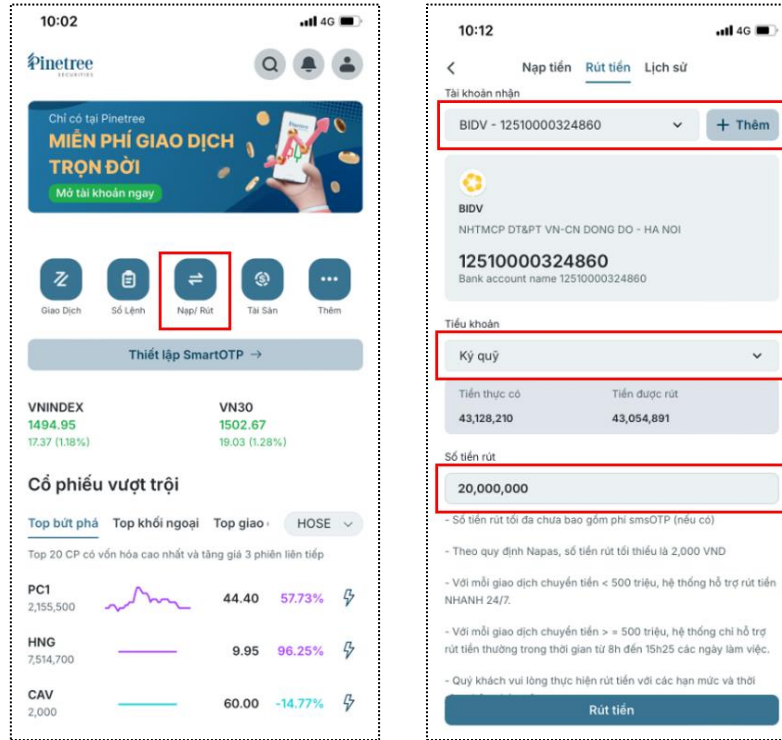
10:02 4G

Pinetree SECURITIES

Chỉ có tại Pinetree
MIỄN PHÍ GIAO DỊCH TRỌN ĐỜI
Mở tài khoản ngay

Giao Dịch
Sổ Lệnh
Nạp/ Rút
Tài Sản
Thêm

Thiết lập SmartOTP →

VNINDEX
1494.95
17.37 (1.18%)

VN30
1502.67
19.03 (1.28%)

Cổ phiếu vượt trội

Top bứt phá
Top khối ngoại
Top giao
HOSE

Top 20 CP có vốn hóa cao nhất và tăng giá 3 phiên liên tiếp

| | | | |
|---|---|---|---|
| PC1 2,155,500 | 44.40 | 57.73% | |
| HNG 7,514,700 | 9.95 | 96.25% | |
| CAV 2,000 | 60.00 | -14.77% | |

10:12 4G

Nạp tiền
Rút tiền
Lịch sử

Tài khoản nhận
BIDV - 12510000324860
+ Thêm

BIDV
NHTMCP DT&PT VN-CN DONG DO - HA NOI
12510000324860
Bank account name 12510000324860

Tiểu khoản
Ký quỹ

Tiền thực có
43,128,210
Tiền được rút
43,054,891

Số tiền rút
20,000,000

- Số tiền rút tối đa chưa bao gồm phí smsOTP (nếu có)

- Theo quy định Napas, số tiền rút tối thiểu là 2,000 VND

- Với mỗi giao dịch chuyển tiền < 500 triệu, hệ thống hỗ trợ rút tiền NHANH 24/7.

- Với mỗi giao dịch chuyển tiền > = 500 triệu, hệ thống chỉ hỗ trợ rút tiền thường trong thời gian từ 8h đến 15h25 các ngày làm việc.

- Quý khách vui lòng thực hiện rút tiền với các hạn mức và thời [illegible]

Rút tiền